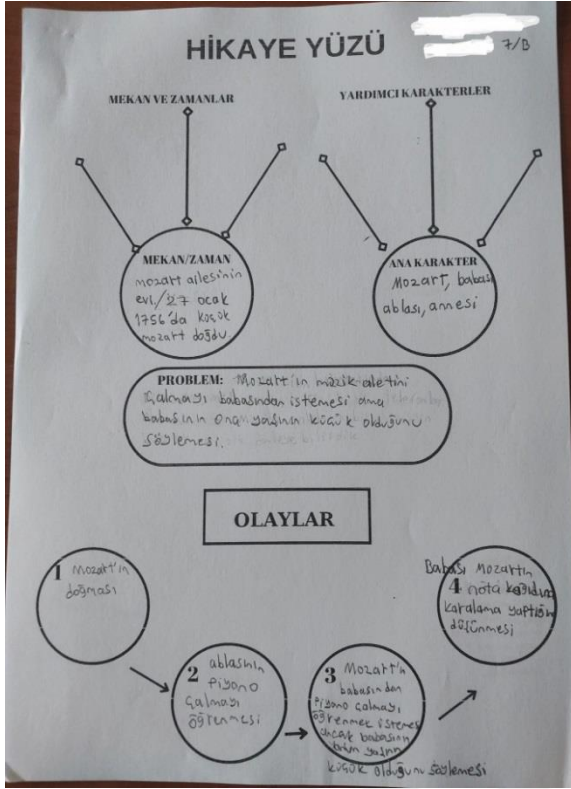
HİKAYE YÜZÜ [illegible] 7/B

MEKAN VE ZAMANLAR

YARDIMCI KARAKTERLER

MEKAN/ZAMAN
mozart ailesinin evi/27 ocak 1756'da küçük mozart doğdu

ANA KARAKTER
Mozart, babası ablası, annesi

PROBLEM: Mozart'ın müzik aletini çalmayı babasından istemesi ama babasının ona yaşının küçük olduğunu söylemesi.

OLAYLAR

1 Mozart'ın doğması

2 ablasının piyano çalmayı öğrenmesi

3 Mozart'ın babasından piyano çalmayı öğrenmek istemesi ancak babasının onun yaşının küçük olduğunu söylemesi

4 Babası Mozart'ın nota kağıdına karalama yaptığını düşünmesi